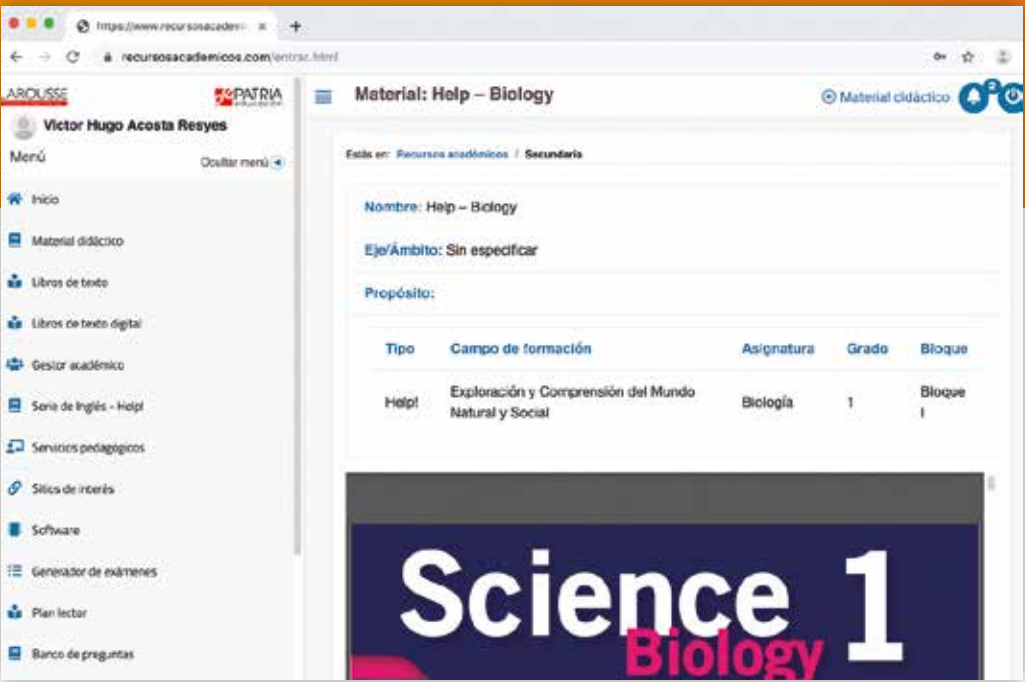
https://www.recursosacadem ×
recursosacademicos.com/entrar.html

LAROUSSE
PATRIA
Victor Hugo Acosta Resyes
Menú
Ocultar menú

Inicio
Material didáctico
Libros de texto
Libros de texto digital
Gestor académico
Serie de Inglés - Help!
Servicios pedagógicos
Sitios de interés
Software
Generador de exámenes
Plan lector
Banco de preguntas

Material: Help – Biology
Material didáctico

Estás en: Recursos académicos / Secundaria

Nombre: Help – Biology

Eje/Ámbito: Sin especificar

Propósito:

| Tipo | Campo de formación | Asignatura | Grado | Bloque |
|---|---|---|---|---|
| Help! | Exploración y Comprensión del Mundo Natural y Social | Biología | 1 | Bloque I |

Science 1
Biology